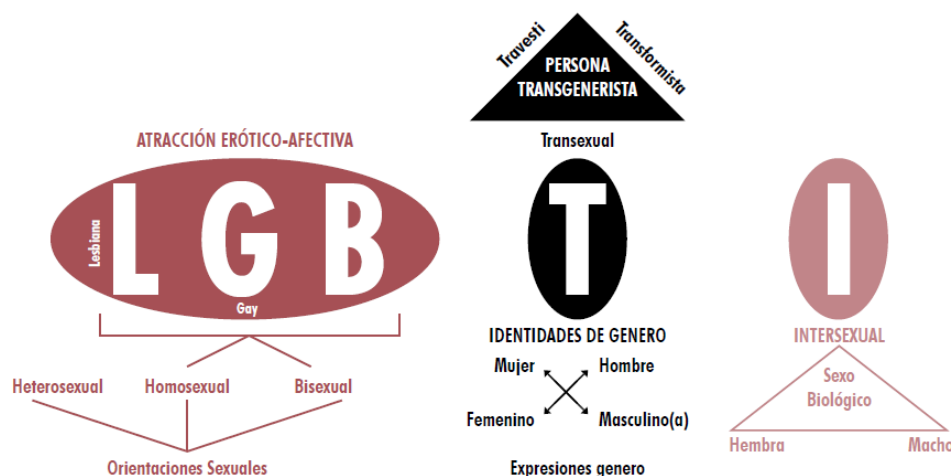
ATRACCIÓN ERÓTICO-AFECTIVA

Lesbiana L G B
Gay

Heterosexual
Homosexual
Bisexual

Orientaciones Sexuales

Travesti
Transformista
PERSONA TRANSGENERISTA

Transexual

T

IDENTIDADES DE GENERO

Mujer
Hombre
Femenino
Masculino(a)

Expresiones genero

I

INTERSEXUAL

Sexo Biológico

Hembra
Macho